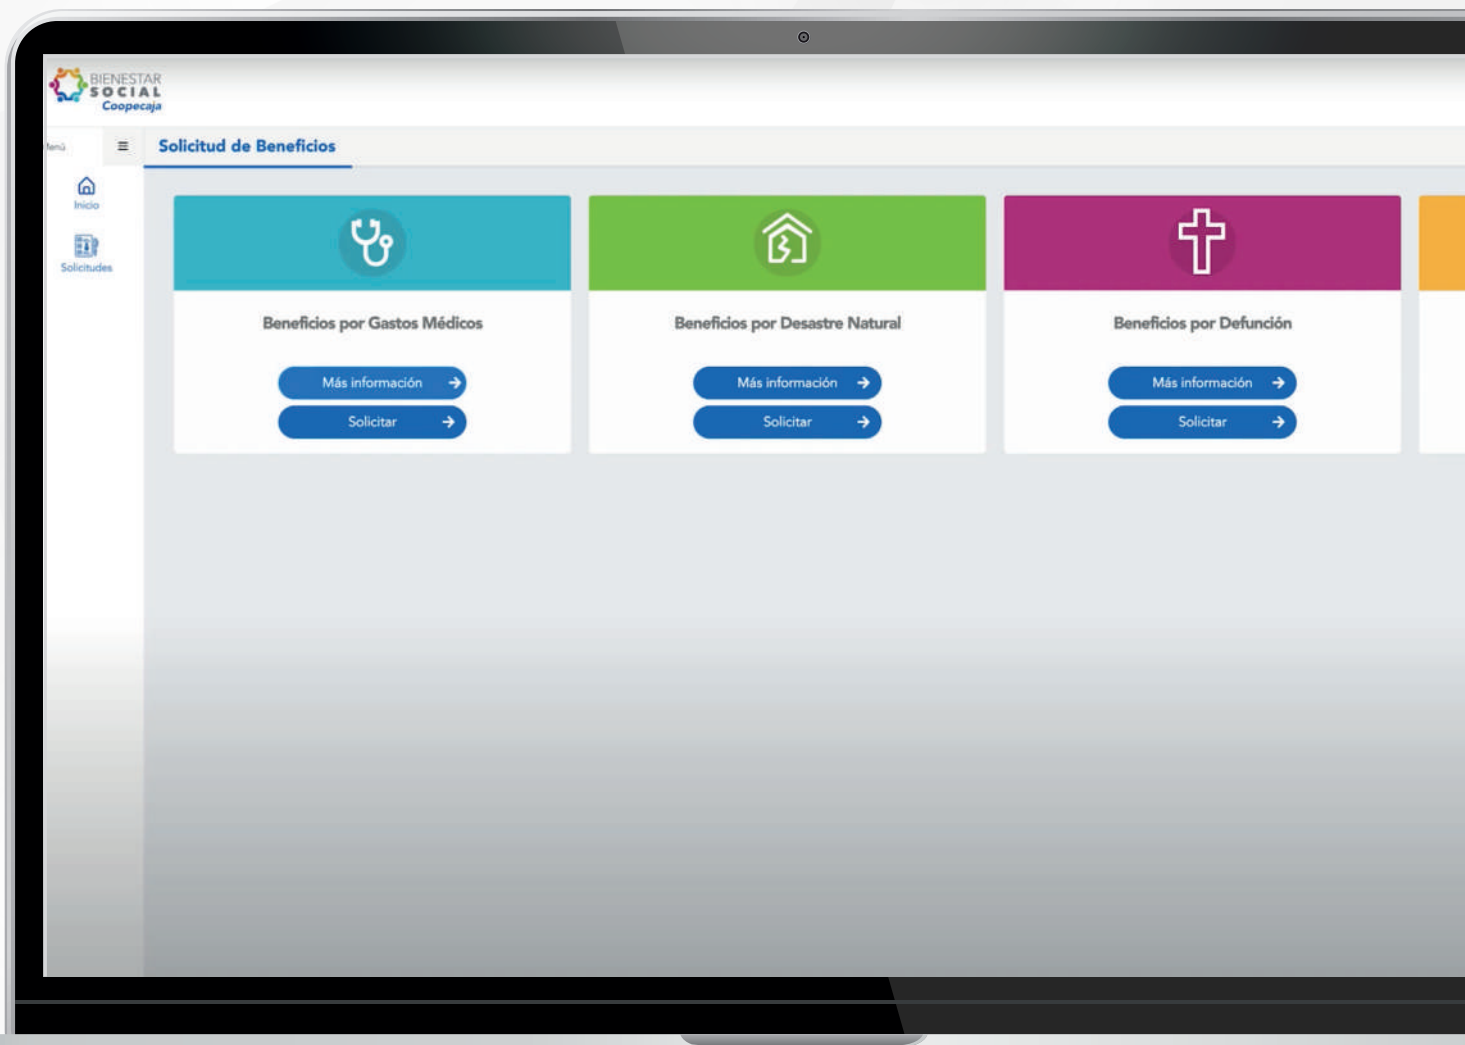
BIENESTAR SOCIAL Coopecaja

lenú

Solicitud de Beneficios

Inicio

Solicitudes

Beneficios por Gastos Médicos

Más información

Solicitar

Beneficios por Desastre Natural

Más información

Solicitar

Beneficios por Defunción

Más información

Solicitar